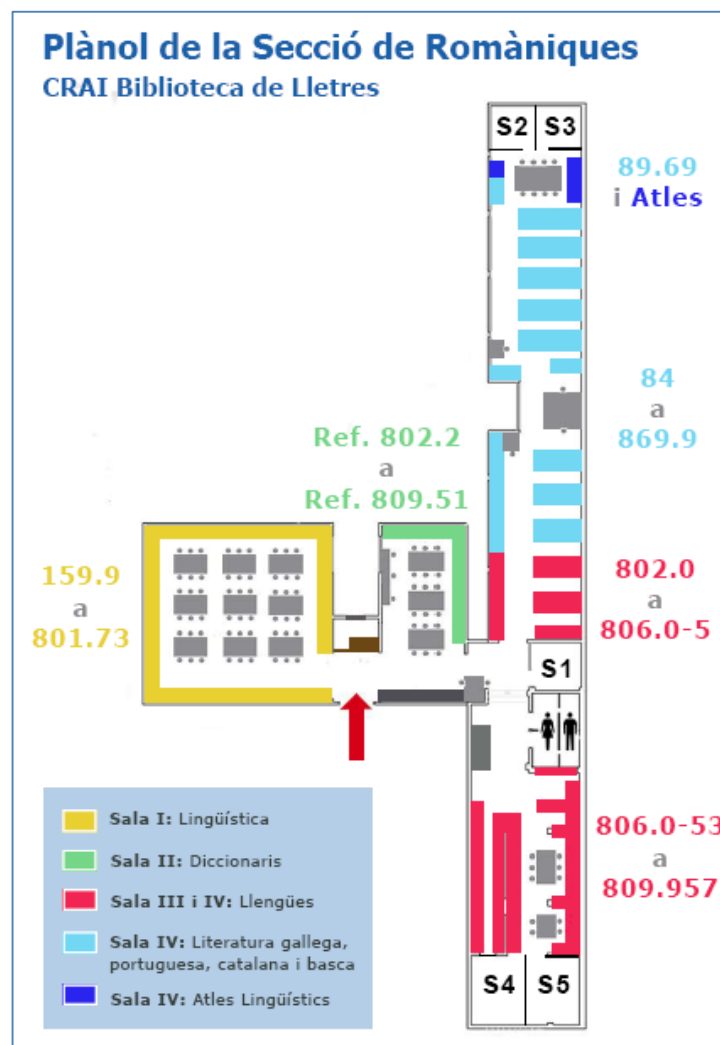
Plànol de la Secció de Romàniques
CRAI Biblioteca de Lletres

S2 S3

89.69
i Atles

84
a
869.9

Ref. 802.2
a
Ref. 809.51

159.9
a
801.73

802.0
a
806.0-5

S1

806.0-53
a
809.957

S4 S5

Sala I: Lingüística
Sala II: Diccionaris
Sala III i IV: Llengües
Sala IV: Literatura gallega, portuguesa, catalana i basca
Sala IV: Atles Lingüístics